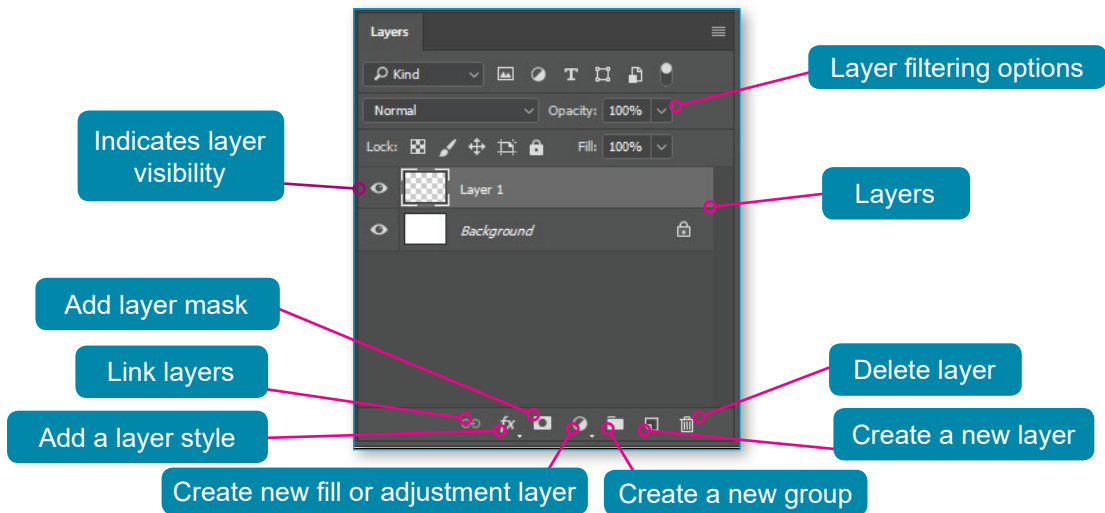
Layers

Kind

Layer filtering options

Normal

Opacity: 100%

Indicates layer visibility

Lock:

Fill: 100%

Layer 1

Layers

Background

Add layer mask

Link layers

Delete layer

Add a layer style

fx

Create a new layer

Create new fill or adjustment layer

Create a new group